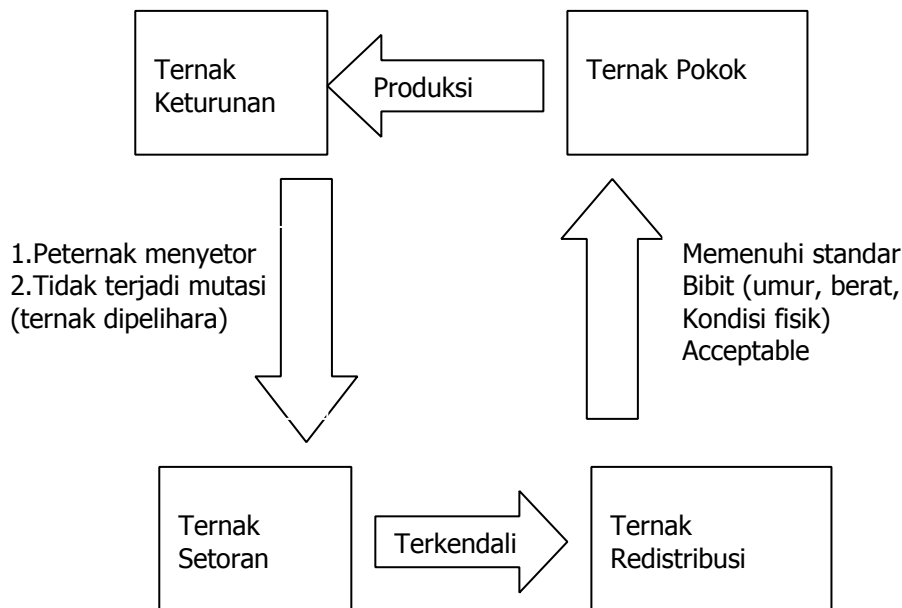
Ternak Keturunan

Produksi

Ternak Pokok

1.Peternak menyetor
2.Tidak terjadi mutasi
(ternak dipelihara)

Memenuhi standar
Bibit (umur, berat,
Kondisi fisik)
Acceptable

Ternak Setoran

Terkendali

Ternak Redistribusi